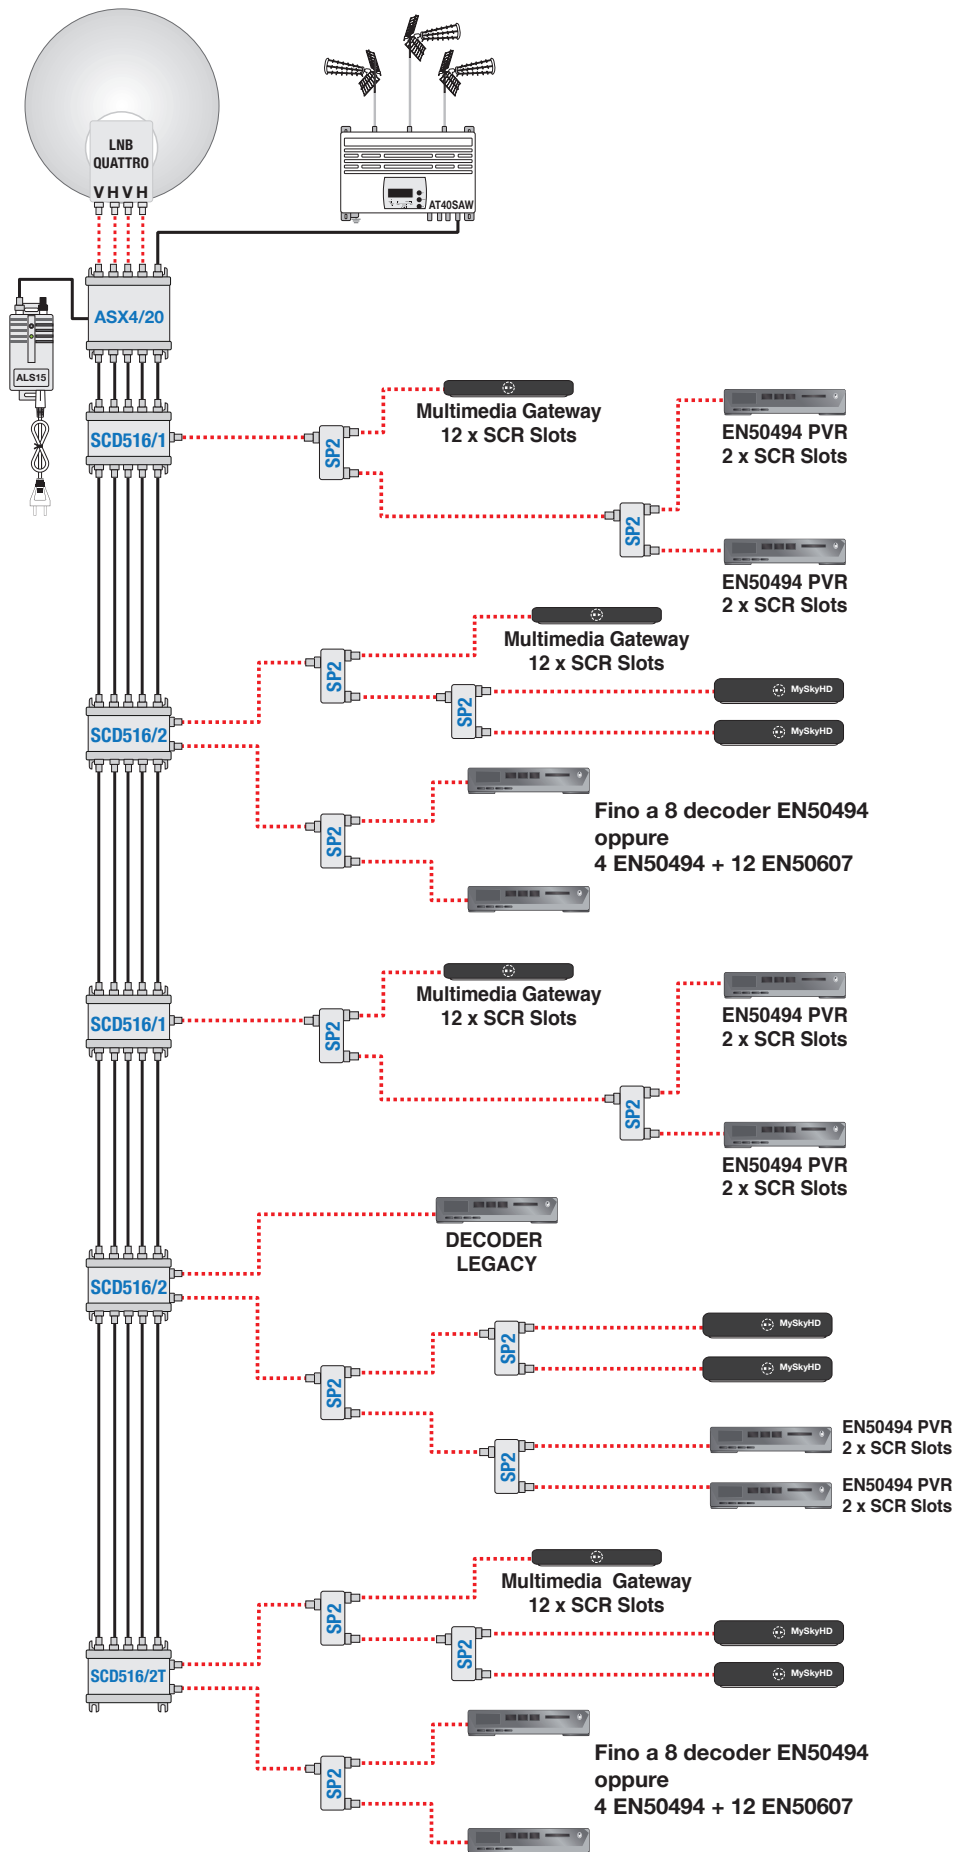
LNB
QUATTRO
V H V H

AT40SAW

ALS15

ASX4/20

SCD516/1

SP2

Multimedia Gateway
12 x SCR Slots

EN50494 PVR
2 x SCR Slots

SP2

EN50494 PVR
2 x SCR Slots

SP2

Multimedia Gateway
12 x SCR Slots

SP2

MySkyHD

MySkyHD

SCD516/2

SP2

Fino a 8 decoder EN50494
oppure
4 EN50494 + 12 EN50607

SCD516/1

SP2

Multimedia Gateway
12 x SCR Slots

EN50494 PVR
2 x SCR Slots

SP2

EN50494 PVR
2 x SCR Slots

DECODER
LEGACY

SCD516/2

SP2

MySkyHD

MySkyHD

SP2

SP2

EN50494 PVR
2 x SCR Slots

EN50494 PVR
2 x SCR Slots

Multimedia Gateway
12 x SCR Slots

SP2

SP2

MySkyHD

MySkyHD

SCD516/2T

SP2

Fino a 8 decoder EN50494
oppure
4 EN50494 + 12 EN50607